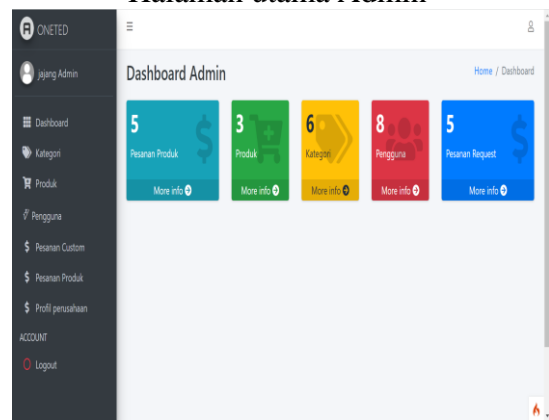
Halaman utama Admin

ONETED

jajang Admin

Dashboard
Kategori
Produk
Pengguna
Pesanan Custom
Pesanan Produk
Profil perusahaan
ACCOUNT
Logout

Dashboard Admin

Home / Dashboard

5
Pesanan Produk
More info

3
Produk
More info

6
Kategori
More info

8
Pengguna
More info

5
Pesanan Request
More info